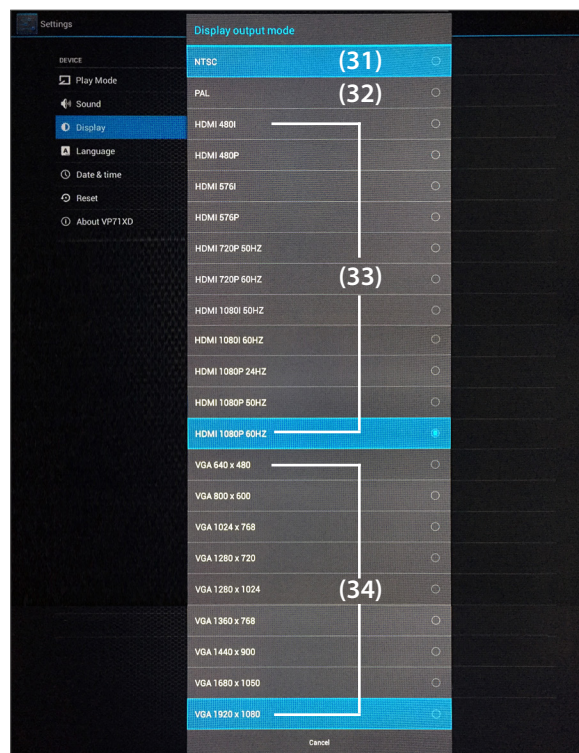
Settings

DEVICE

Play Mode

Sound

Display

Language

Date & time

Reset

About VP71XD

Display output mode

NTSC

(31)

PAL

(32)

HDMI 480I

HDMI 480P

HDMI 576I

HDMI 576P

HDMI 720P 50HZ

HDMI 720P 60HZ

(33)

HDMI 1080I 50HZ

HDMI 1080I 60HZ

HDMI 1080P 24HZ

HDMI 1080P 50HZ

HDMI 1080P 60HZ

VGA 640 x 480

VGA 800 x 600

VGA 1024 x 768

VGA 1280 x 720

VGA 1280 x 1024

(34)

VGA 1360 x 768

VGA 1440 x 900

VGA 1680 x 1050

VGA 1920 x 1080

Cancel